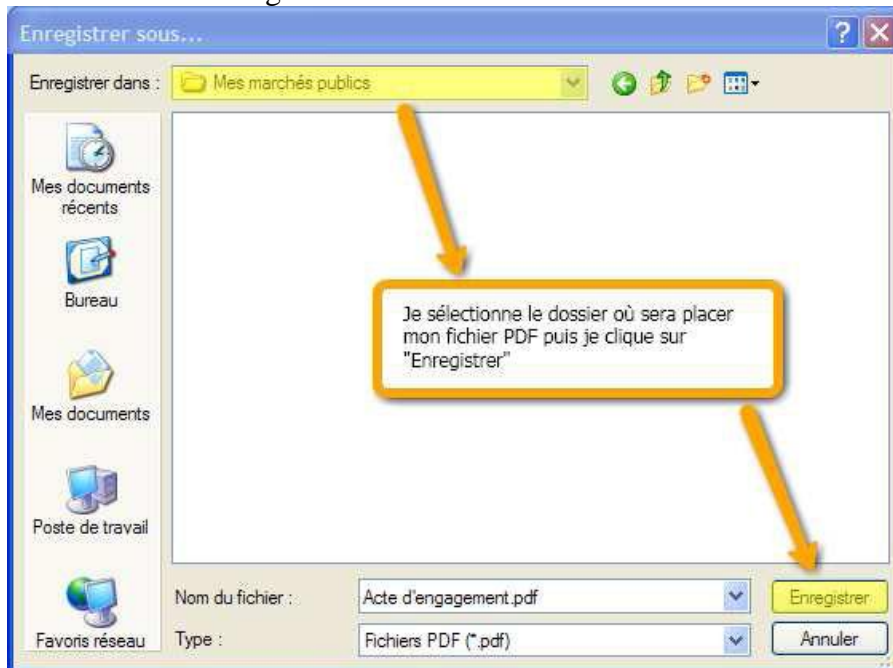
Enregistrer sous...

Enregistrer dans : Mes marchés publics

Mes documents récents

Bureau

Mes documents

Poste de travail

Favoris réseau

Je sélectionne le dossier où sera placer mon fichier PDF puis je clique sur "Enregistrer"

Nom du fichier : Acte d'engagement.pdf

Type : Fichiers PDF (*.pdf)

Enregistrer

Annuler